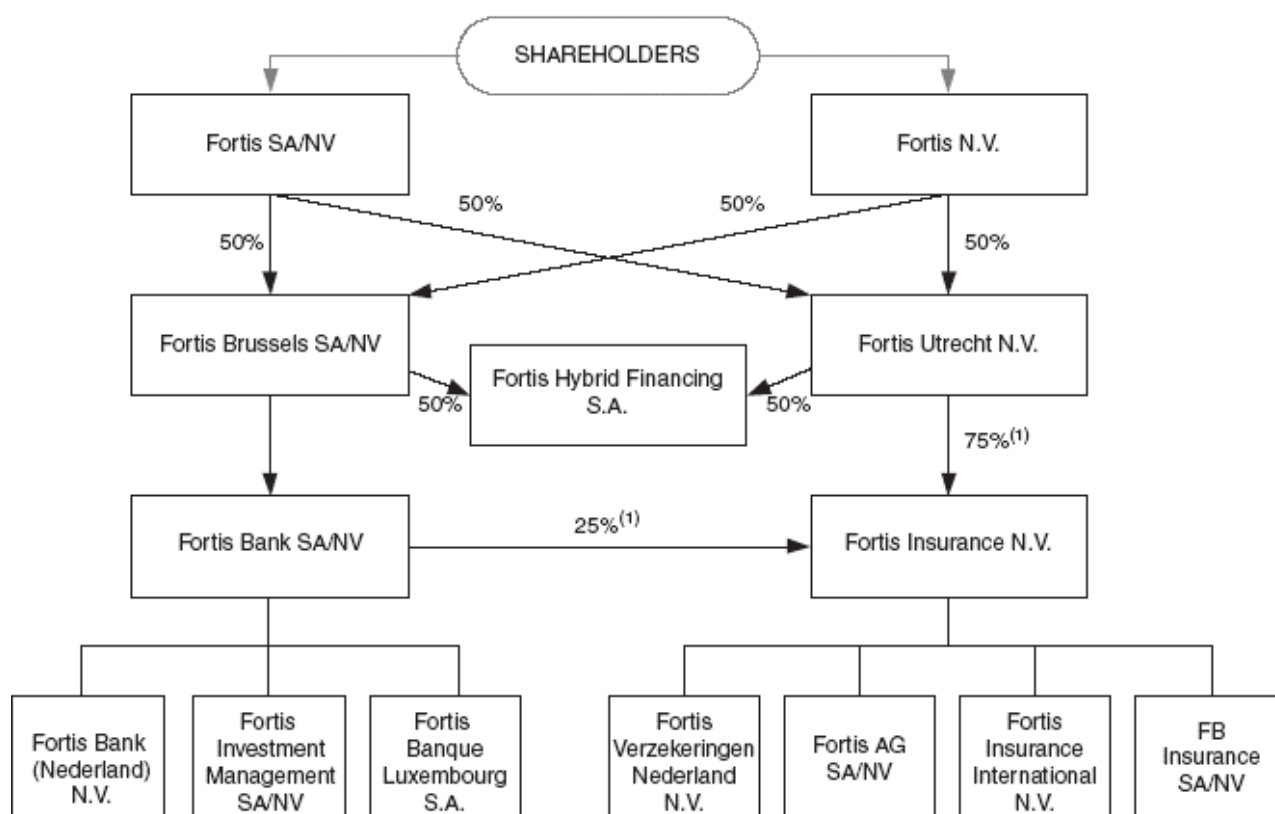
SHAREHOLDERS

Fortis SA/NV

Fortis N.V.

50%

50%

50%

50%

Fortis Brussels SA/NV

Fortis Hybrid Financing S.A.

Fortis Utrecht N.V.

50%

50%

75%$^{(1)}$

Fortis Bank SA/NV

25%$^{(1)}$

Fortis Insurance N.V.

Fortis Bank (Nederland) N.V.

Fortis Investment Management SA/NV

Fortis Banque Luxembourg S.A.

Fortis Verzekeringen Nederland N.V.

Fortis AG SA/NV

Fortis Insurance International N.V.

FB Insurance SA/NV